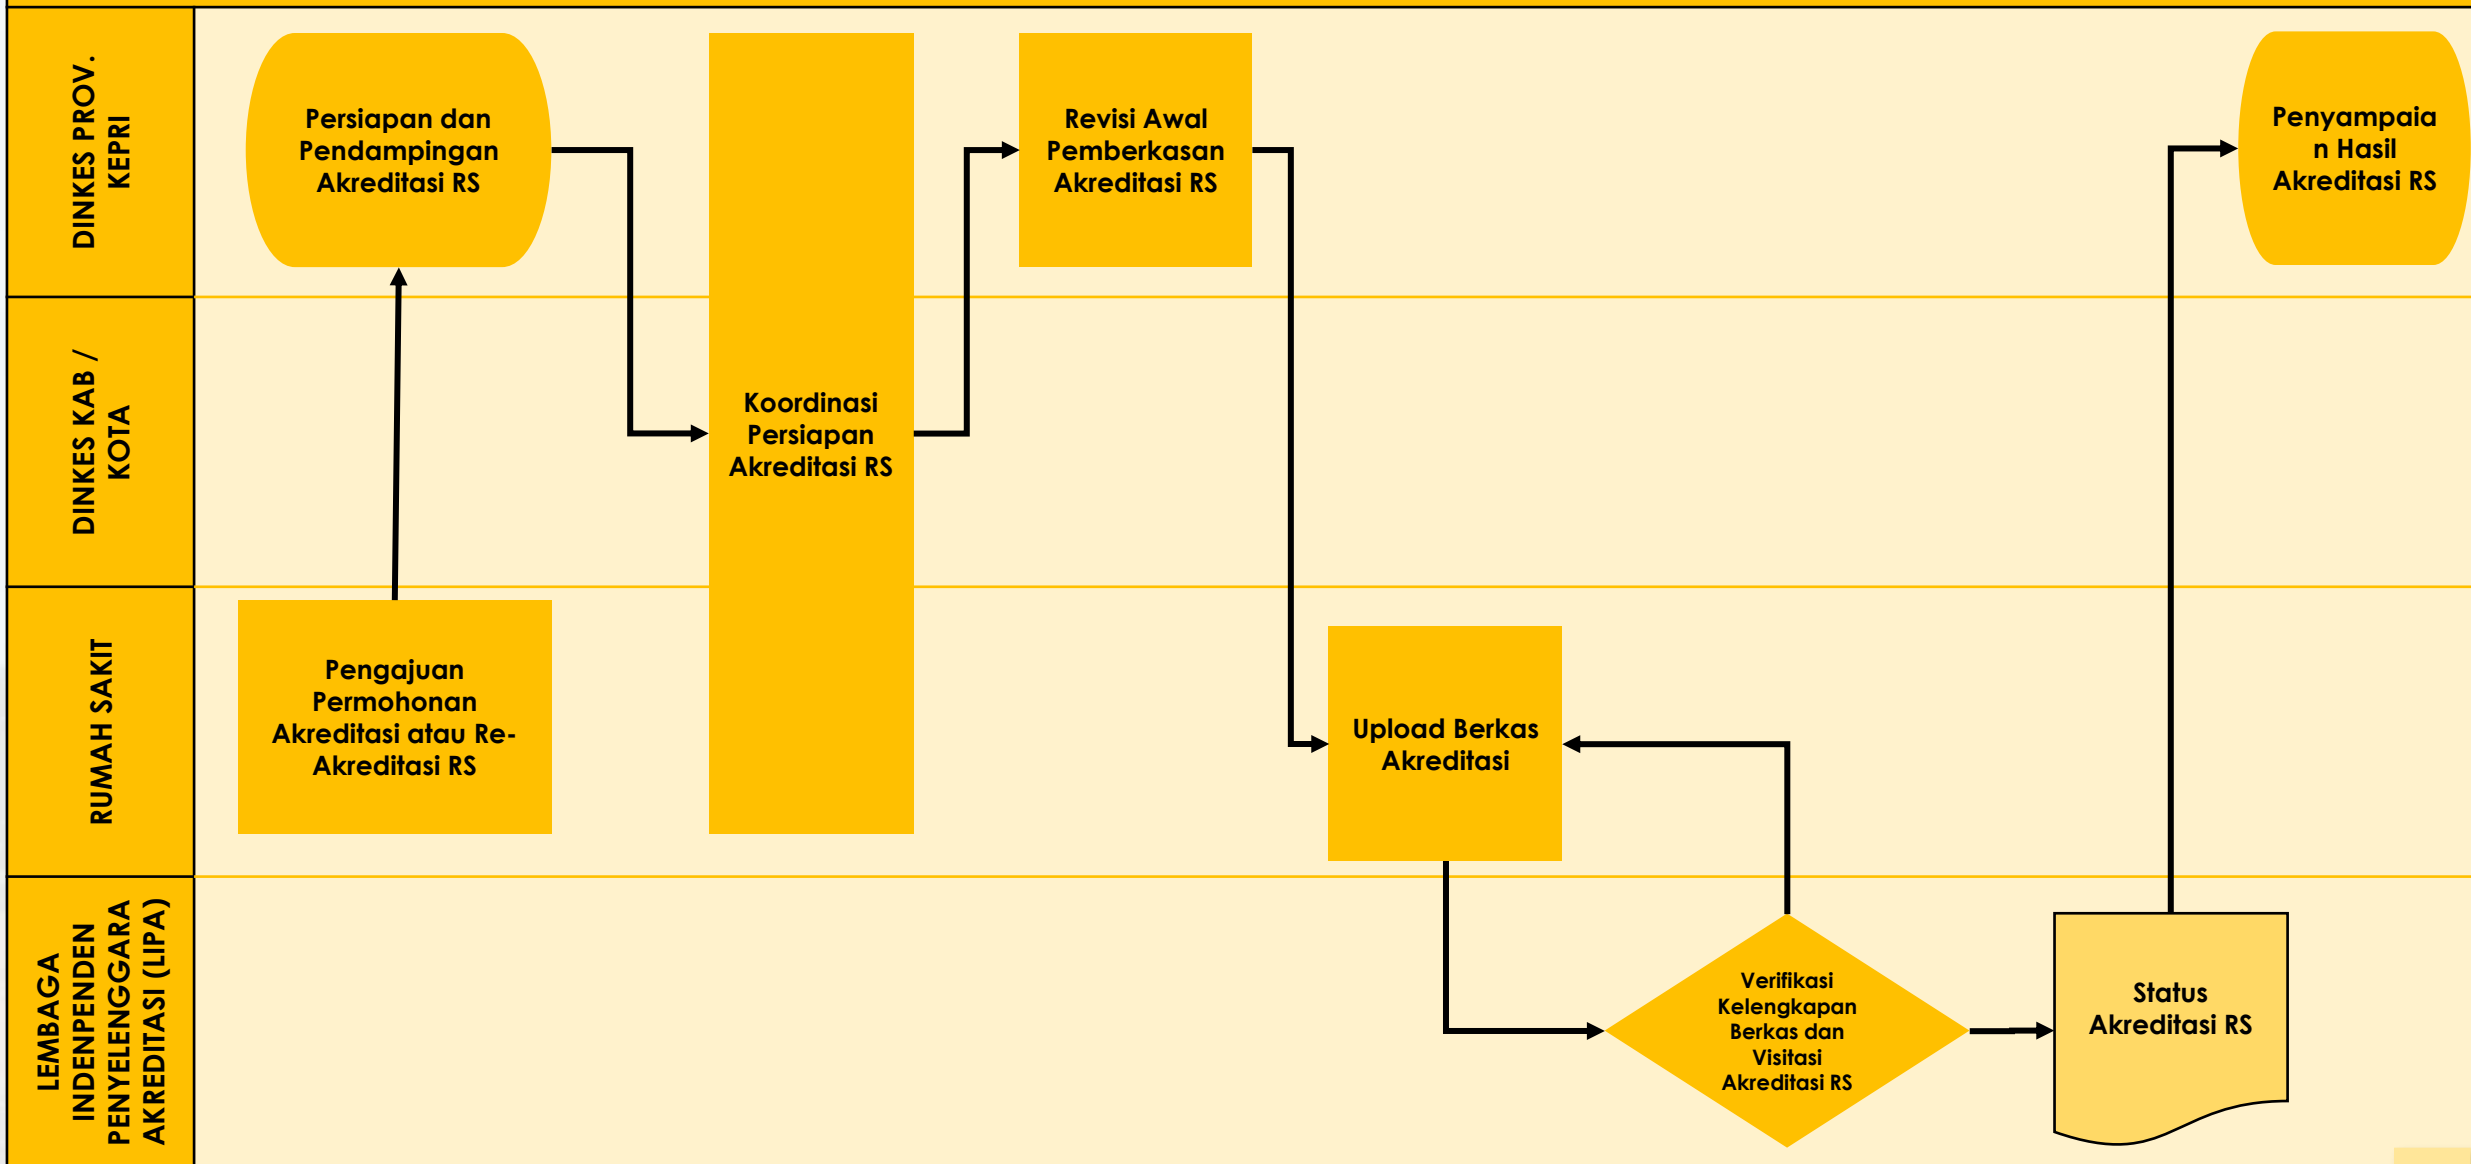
DINKES PROV. KEPRI

Persiapan dan Pendampingan Akreditasi RS

Koordinasi Persiapan Akreditasi RS

Revisi Awal Pemberkasan Akreditasi RS

Penyampaian Hasil Akreditasi RS

DINKES KAB / KOTA

RUMAH SAKIT

Pengajuan Permohonan Akreditasi atau Re-Akreditasi RS

Upload Berkas Akreditasi

LEMBAGA INDENPENDEN PENYELENGGARA AKREDITASI (LIPA)

Verifikasi Kelengkapan Berkas dan Visitasi Akreditasi RS

Status Akreditasi RS